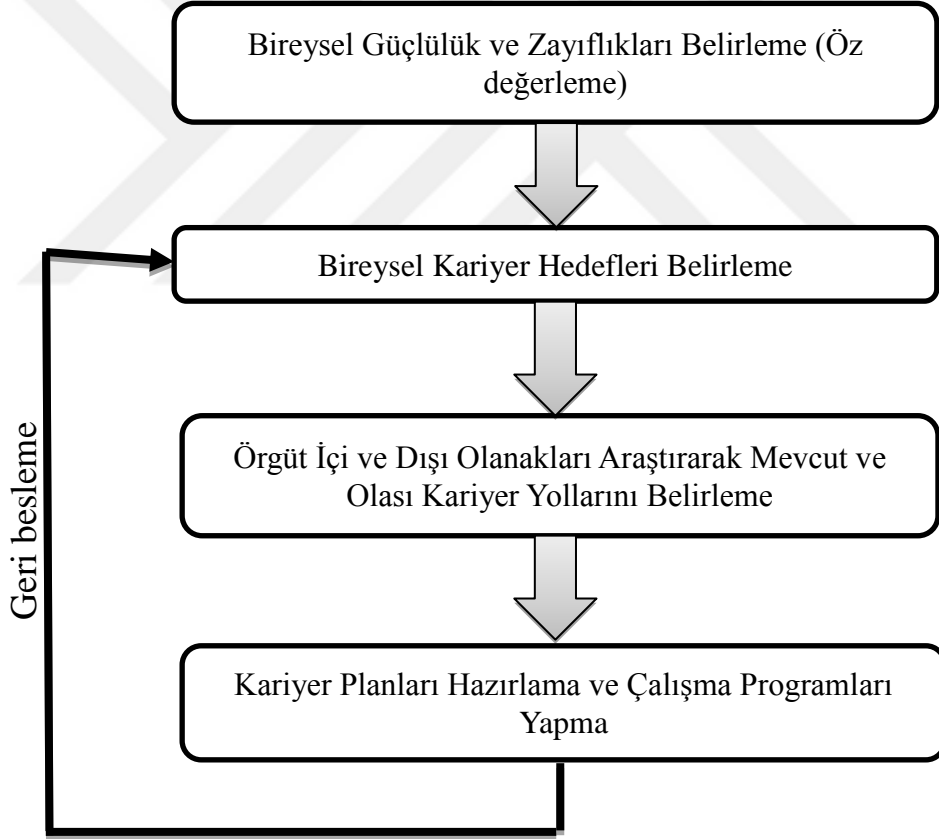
Bireysel Güçlülük ve Zayıflıkları Belirleme (Öz değerleme)

Bireysel Kariyer Hedefleri Belirleme

Örgüt İçi ve Dışı Olanakları Araştırarak Mevcut ve Olası Kariyer Yollarını Belirleme

Kariyer Planları Hazırlama ve Çalışma Programları Yapma

Geri besleme